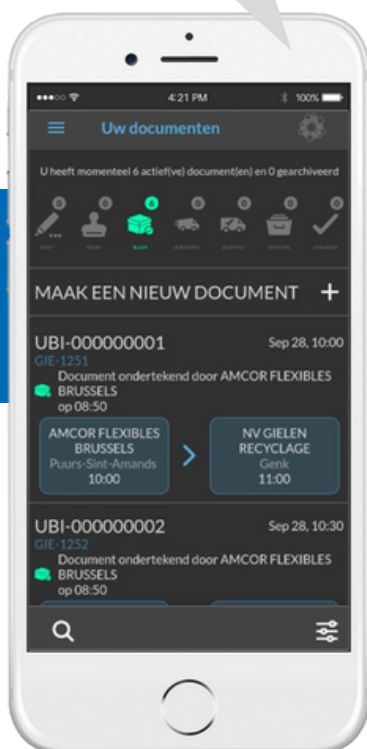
4:21 PM
100%

Uw documenten

U heeft momenteel 6 actief(ve) document(en) en 0 gearchiveerd

0 0 6 0 0 0 0

MAAK EEN NIEUW DOCUMENT +

UBI-000000001
Sep 28, 10:00
GIE-1251
Document ondertekend door AMCOR FLEXIBLES BRUSSELS
op 08:50

AMCOR FLEXIBLES BRUSSELS
Puurs-Sint-Amands
10:00

NV GIELEN RECYCLAGE
Genk
11:00

UBI-000000002
Sep 28, 10:30
GIE-1252
Document ondertekend door AMCOR FLEXIBLES BRUSSELS
op 08:50